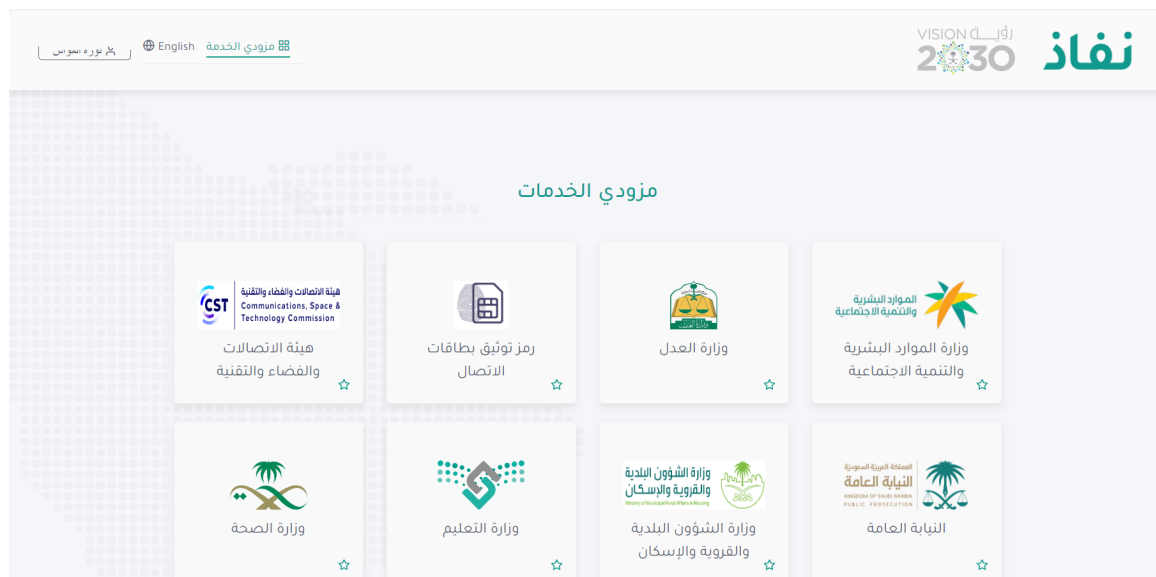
نفاذ

VISION رؤية 2030

مزودي الخدمة

English

نوره اسواس

مزودي الخدمات

الموارد البشرية والتنمية الاجتماعية

وزارة الموارد البشرية والتنمية الاجتماعية

وزارة العدل

وزارة العدل

رمز توثيق بطاقات الاتصال

هيئة الاتصالات والفضاء والتقنية
CST
Communications, Space & Technology Commission

هيئة الاتصالات والفضاء والتقنية

المملكة العربية السعودية
النيابة العامة
KINGDOM OF SAUDI ARABIA
PUBLIC PROSECUTION

النيابة العامة

وزارة الشؤون البلدية والقروية والإسكان
Ministry of Municipal Rural Affairs & Housing

وزارة الشؤون البلدية والقروية والإسكان

وزارة التعليم

وزارة الصحة